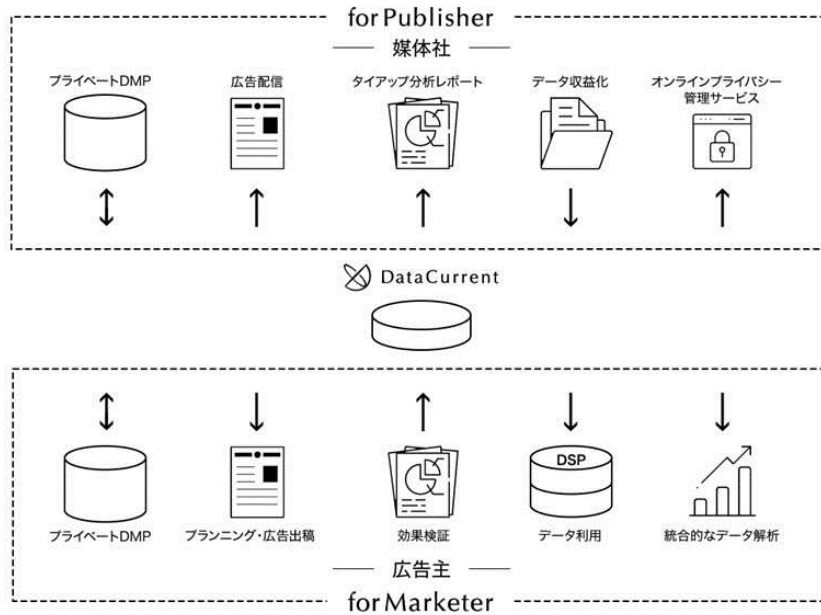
for Publisher

媒体社

プライベートDMP

広告配信

タイアップ分析レポート

データ収益化

オンラインプライバシー管理サービス

DataCurrent

プライベートDMP

プランニング・広告出稿

効果検証

DSP

データ利用

統合的なデータ解析

広告主

for Marketer